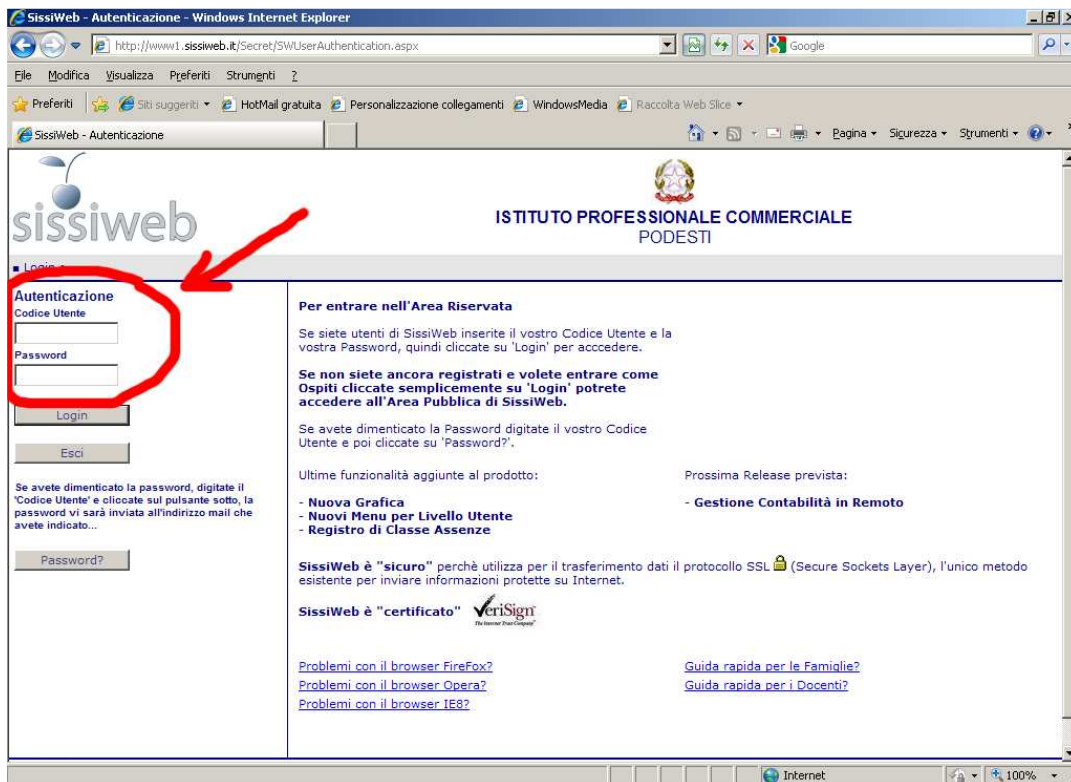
SissiWeb - Autenticazione - Windows Internet Explorer

http://www1.sissiweb.it/Secret/SWUserAuthentication.aspx

Google

File Modifica Visualizza Preferiti Strumenti ?

Preferiti Siti suggeriti HotMail gratuita Personalizzazione collegamenti WindowsMedia Raccolta Web Slice

SissiWeb - Autenticazione

Pagina Sicurezza Strumenti

sissiweb

ISTITUTO PROFESSIONALE COMMERCIALE
PODESTI

Login

Autenticazione
Codice Utente

Password

Login

Esci

Se avete dimenticato la password, digitate il 'Codice Utente' e cliccate sul pulsante sotto, la password vi sarà inviata all'indirizzo mail che avete indicato...

Password?

Per entrare nell'Area Riservata

Se siete utenti di SissiWeb inserite il vostro Codice Utente e la vostra Password, quindi cliccate su 'Login' per acccedere.

Se non siete ancora registrati e volete entrare come Ospiti cliccate semplicemente su 'Login' potrete accedere all'Area Pubblica di SissiWeb.

Se avete dimenticato la Password digitate il vostro Codice Utente e poi cliccate su 'Password?'.

Ultime funzionalità aggiunte al prodotto:

- Nuova Grafica
- Nuovi Menu per Livello Utente
- Registro di Classe Assenze

Prossima Release prevista:

- Gestione Contabilità in Remoto

SissiWeb è "sicuro" perchè utilizza per il trasferimento dati il protocollo SSL (Secure Sockets Layer), l'unico metodo esistente per inviare informazioni protette su Internet.

SissiWeb è "certificato" VeriSign The Internet Trust Company

Problemi con il browser FireFox?
Problemi con il browser Opera?
Problemi con il browser IE8?

Guida rapida per le Famiglie?
Guida rapida per i Docenti?

Internet 100%